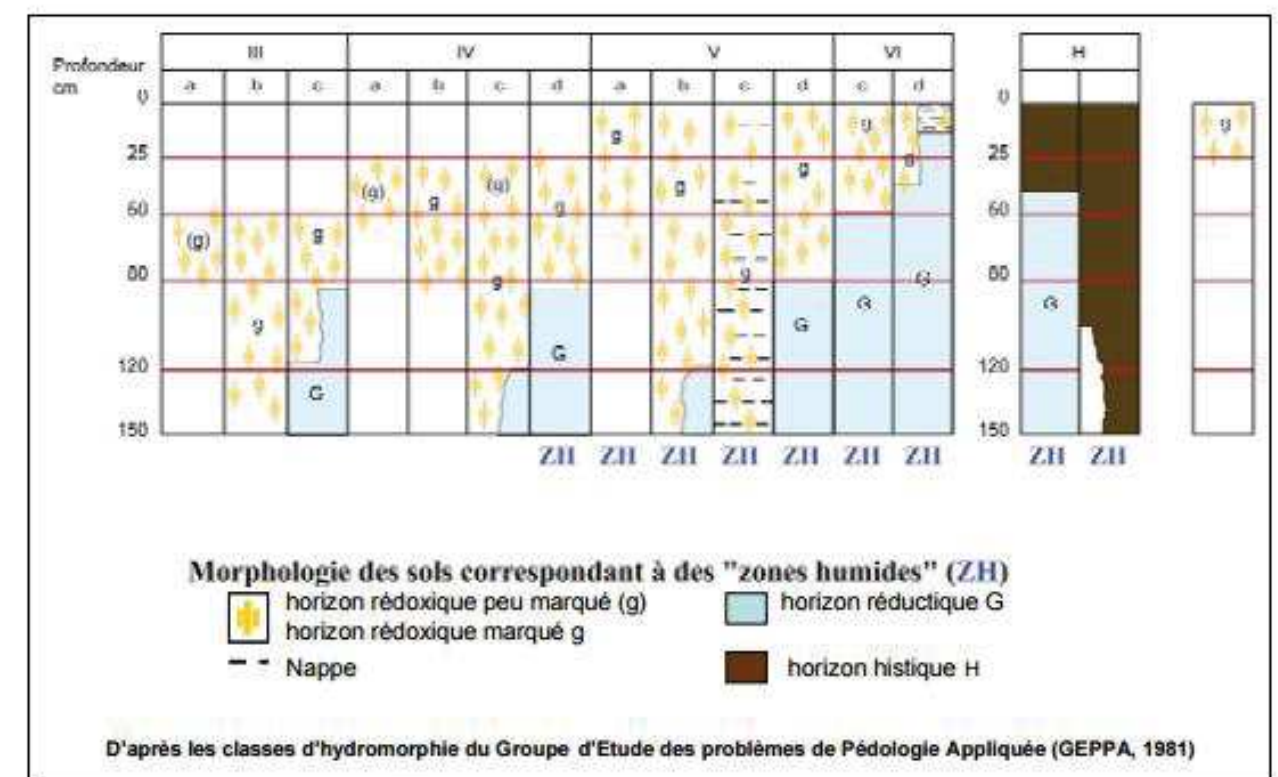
Profondeur cm

| | III | | | IV | | | | V | | | | VI | |
|---|---|---|---|---|---|---|---|---|---|---|---|---|---|
| | a | b | c | a | b | c | d | a | b | c | d | c | d |

0
25
50
80
120
150

(g) g g (g) g (g) g g g g g g g g g g g G G G G G G G

ZH ZH ZH ZH ZH ZH ZH

H

0
25
50
80
120
150

G

ZH ZH

g

Morphologie des sols correspondant à des "zones humides" (ZH)

horizon rédoxique peu marqué (g)
horizon rédoxique marqué g
Nappe
horizon réductique G
horizon histique H

D'après les classes d'hydromorphie du Groupe d'Etude des problèmes de Pédologie Appliquée (GEPPA, 1981)